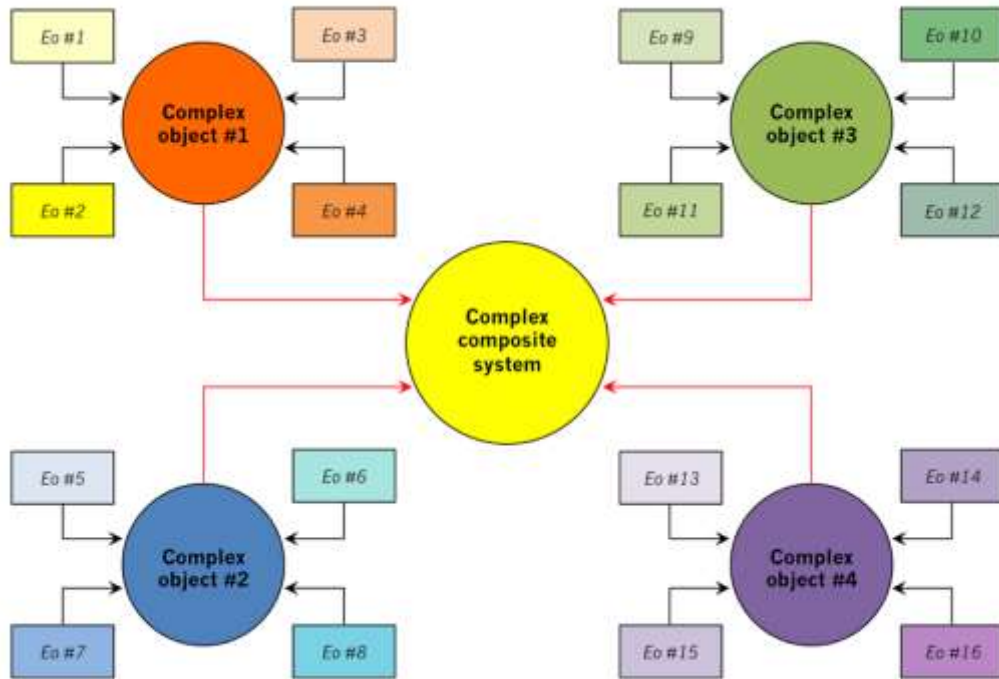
Eo #1

Eo #3

Complex object #1

Eo #2

Eo #4

Eo #9

Eo #10

Complex object #3

Eo #11

Eo #12

Complex composite system

Eo #5

Eo #6

Complex object #2

Eo #7

Eo #8

Eo #13

Eo #14

Complex object #4

Eo #15

Eo #16